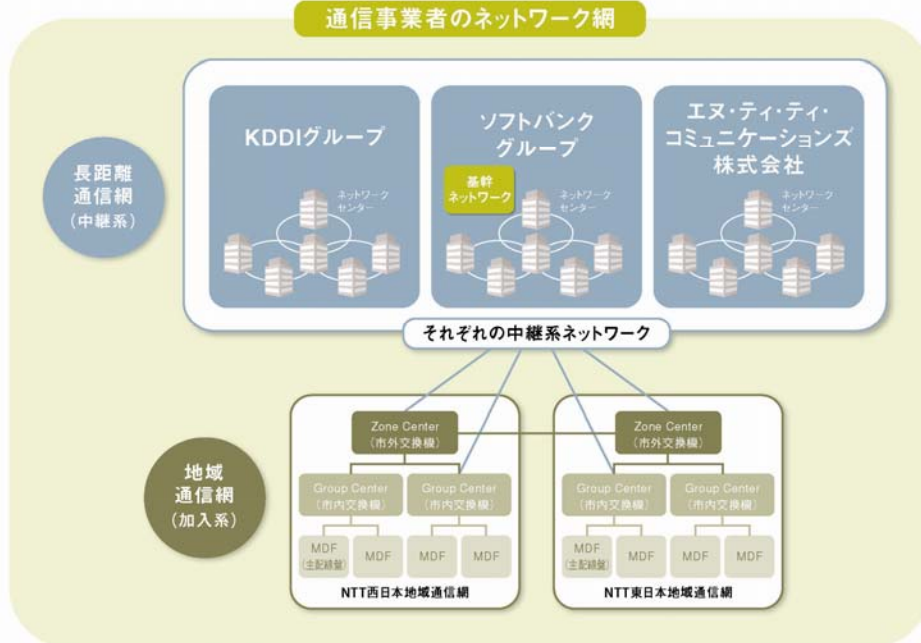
通信事業者のネットワーク網

長距離通信網（中継系）

KDDIグループ

ネットワークセンター

ソフトバンクグループ

基幹ネットワーク

ネットワークセンター

エヌ・ティ・ティ・コミュニケーションズ株式会社

ネットワークセンター

それぞれの中継系ネットワーク

地域通信網（加入系）

Zone Center（市外交換機）

Group Center（市内交換機）

Group Center（市内交換機）

MDF（主配線盤）

MDF

MDF

MDF

NTT西日本地域通信網

Zone Center（市外交換機）

Group Center（市内交換機）

Group Center（市内交換機）

MDF（主配線盤）

MDF

MDF

MDF

NTT東日本地域通信網